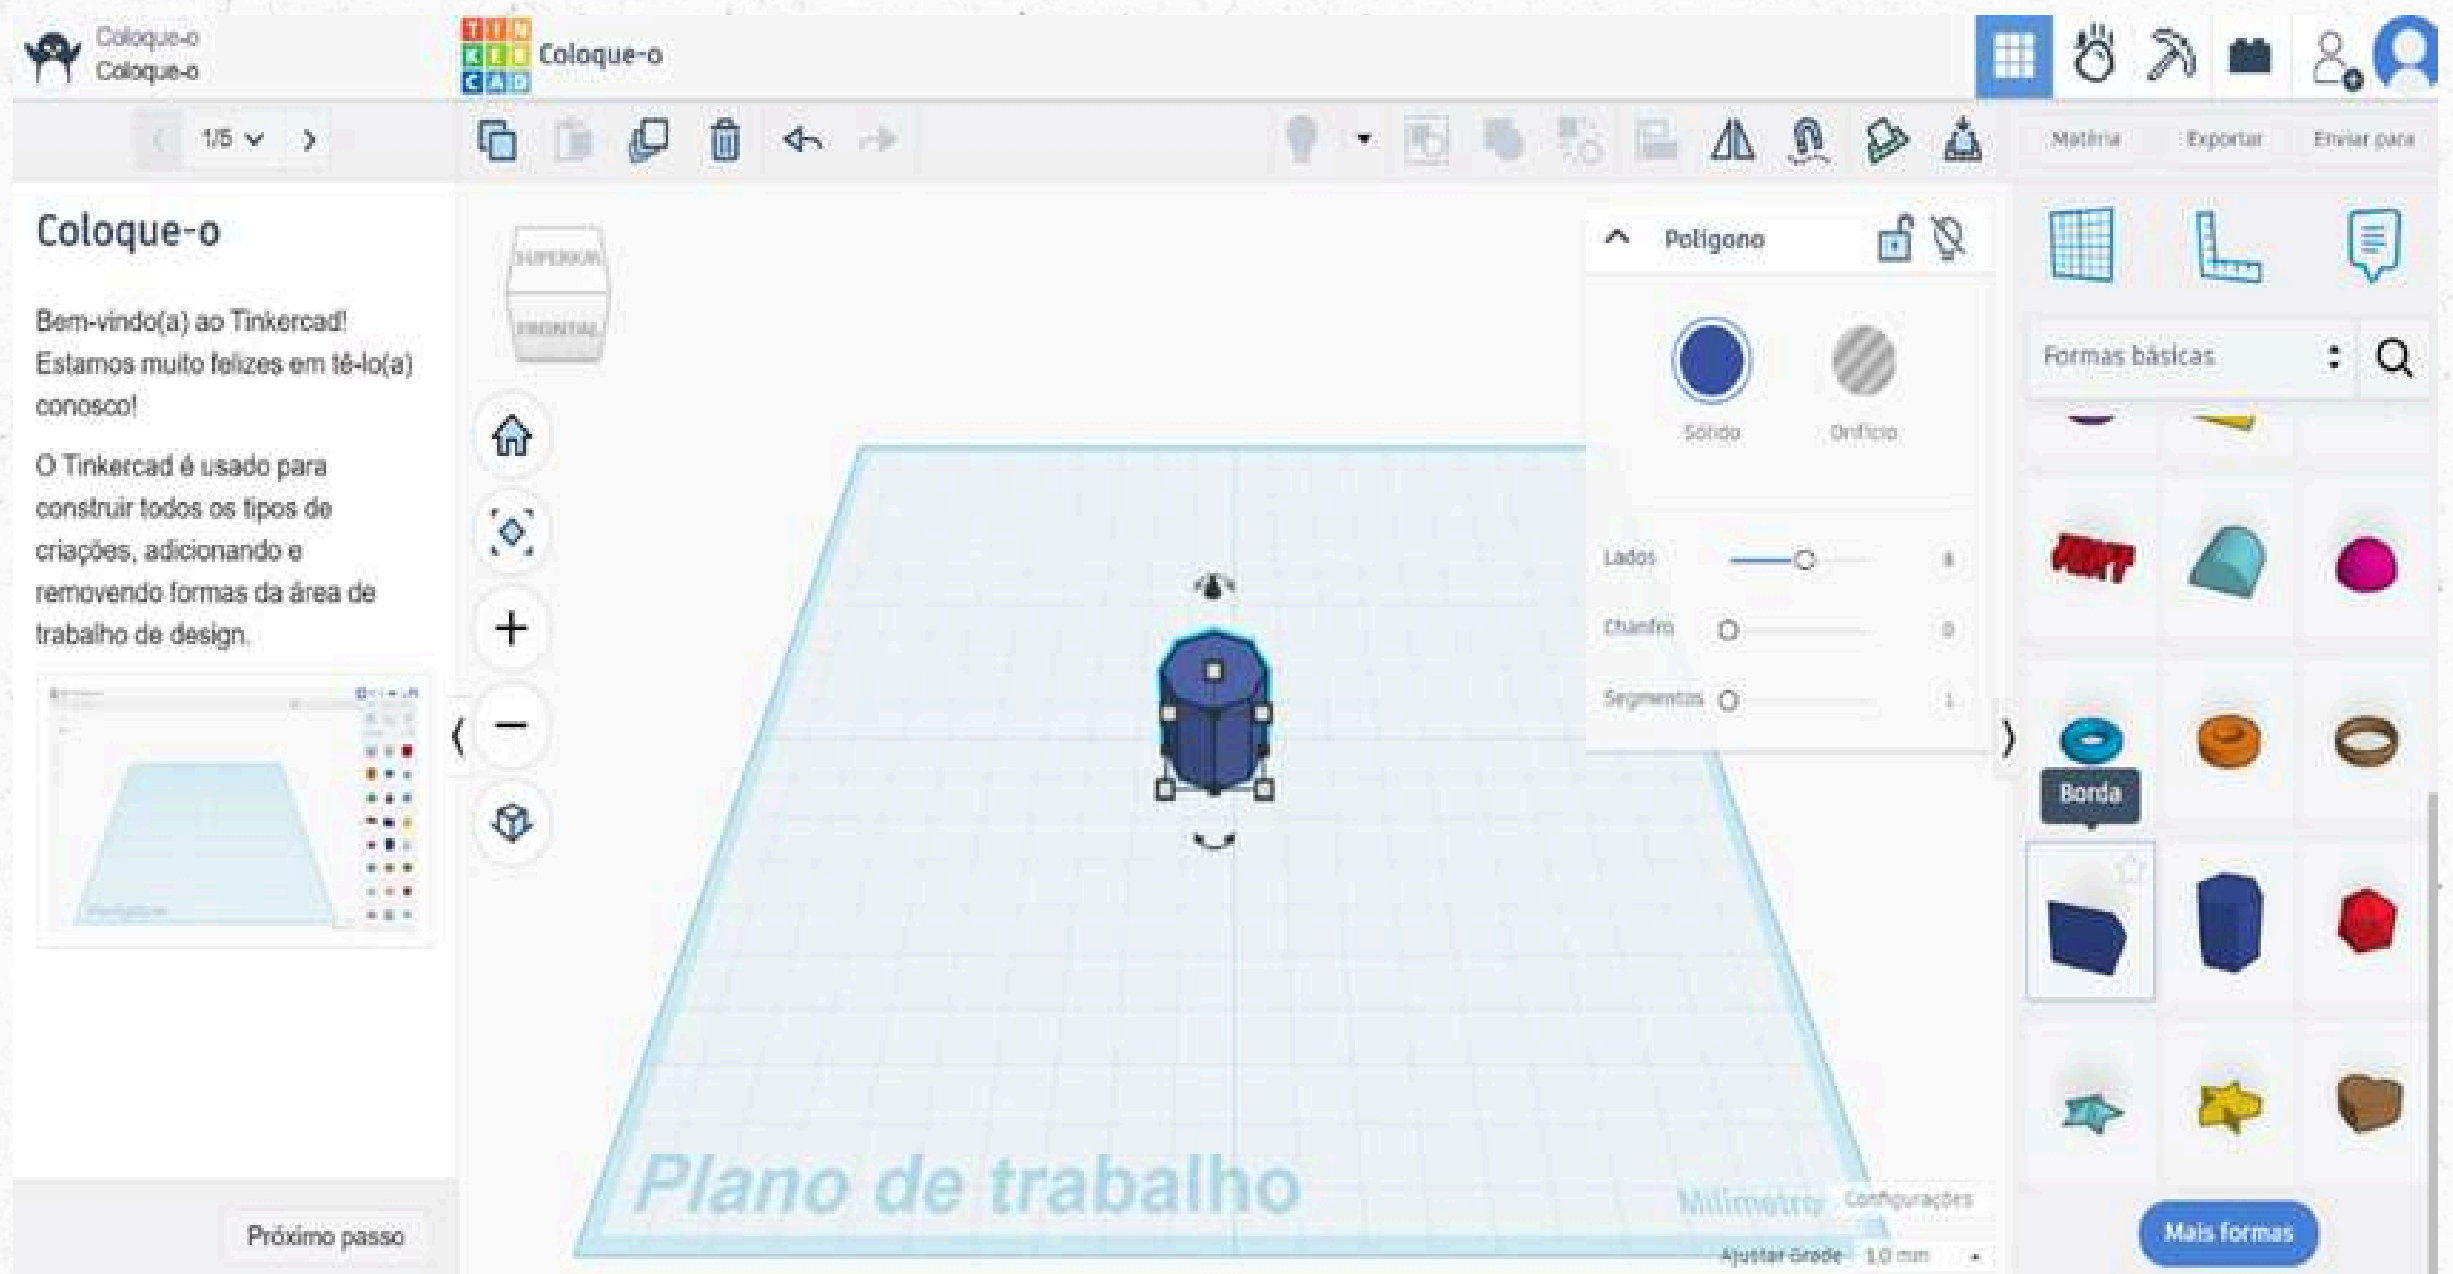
Coloque-o
Coloque-o

TIN KER CAD Coloque-o

1/5

Matéria Exportar Enviar para

Coloque-o

Bem-vindo(a) ao Tinkercad! Estamos muito felizes em tê-lo(a) conosco!

O Tinkercad é usado para construir todos os tipos de criações, adicionando e removendo formas da área de trabalho de design.

Próximo passo

SUPERIOR
FRONTAL

Polígono

Sólido Orifício

Lados 8
Chanfro 0
Segmentos 1

Formas básicas

Borda

Mais formas

Plano de trabalho

Milímetros Configurações

Ajustar Grade 1.0 mm